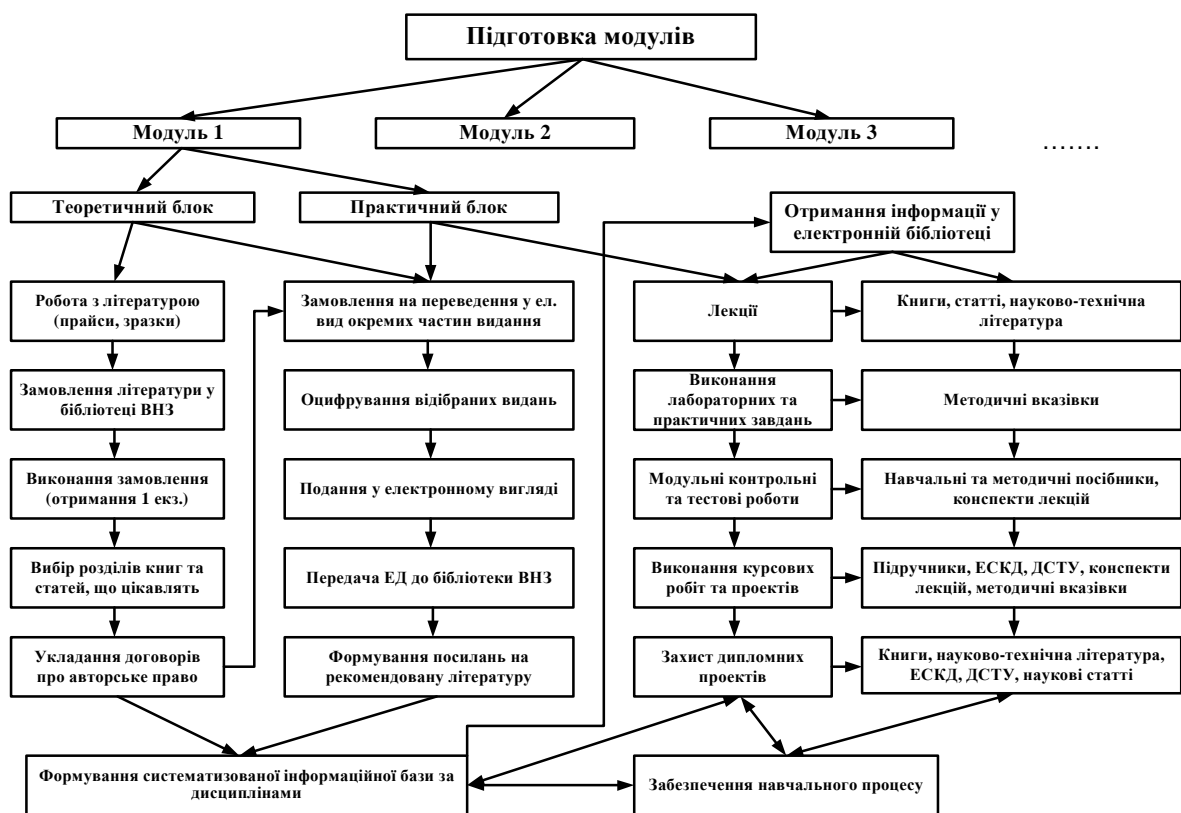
Підготовка модулів

Модуль 1

Модуль 2

Модуль 3

.......

Теоретичний блок

Практичний блок

Отримання інформації у електронній бібліотеці

Робота з літературою (прайси, зразки)

Замовлення літератури у бібліотеці ВНЗ

Виконання замовлення (отримання 1 екз.)

Вибір розділів книг та статей, що цікавлять

Укладання договорів про авторське право

Замовлення на переведення у ел. вид окремих частин видання

Оцифрування відібраних видань

Подання у електронному вигляді

Передача ЕД до бібліотеки ВНЗ

Формування посилань на рекомендовану літературу

Лекції

Виконання лабораторних та практичних завдань

Модульні контрольні та тестові роботи

Виконання курсових робіт та проектів

Захист дипломних проектів

Книги, статті, науково-технічна література

Методичні вказівки

Навчальні та методичні посібники, конспекти лекцій

Підручники, ЕСКД, ДСТУ, конспекти лекцій, методичні вказівки

Книги, науково-технічна література, ЕСКД, ДСТУ, наукові статті

Формування систематизованої інформаційної бази за дисциплінами

Забезпечення навчального процесу